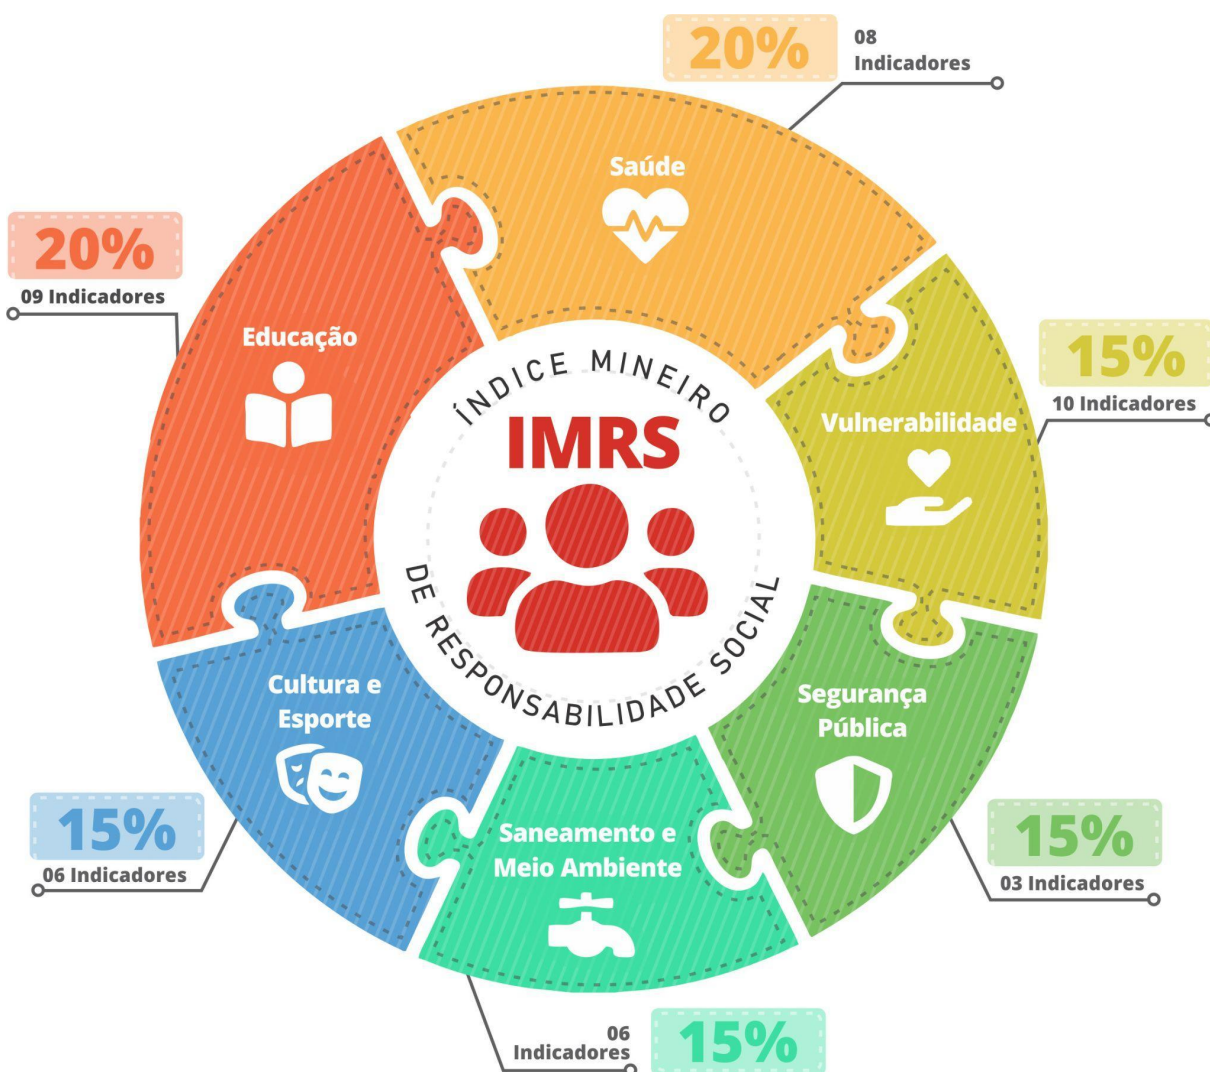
20%
08 Indicadores

Saúde

20%
09 Indicadores

Educação

ÍNDICE MINEIRO
IMRS
DE RESPONSABILIDADE SOCIAL

15%
10 Indicadores

Vulnerabilidade

Cultura e Esporte

Segurança Pública

15%
06 Indicadores

Saneamento e Meio Ambiente

15%
03 Indicadores

06 Indicadores
15%